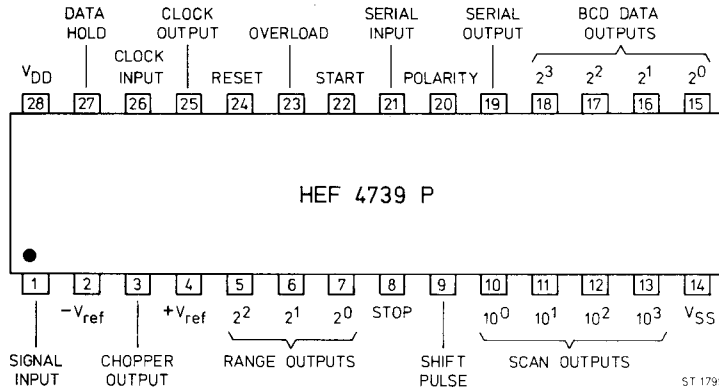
DATA HOLD

CLOCK OUTPUT

CLOCK INPUT

OVERLOAD

RESET

START

SERIAL INPUT

SERIAL OUTPUT

POLARITY

BCD DATA OUTPUTS

$V_{DD}$

$2^3$ $2^2$ $2^1$ $2^0$

28 27 26 25 24 23 22 21 20 19 18 17 16 15

HEF 4739 P

1 2 3 4 5 6 7 8 9 10 11 12 13 14

$-V_{ref}$ $+V_{ref}$ $2^2$ $2^1$ $2^0$ STOP $10^0$ $10^1$ $10^2$ $10^3$ $V_{SS}$

SIGNAL INPUT

CHOPPER OUTPUT

RANGE OUTPUTS

SHIFT PULSE

SCAN OUTPUTS

ST 179